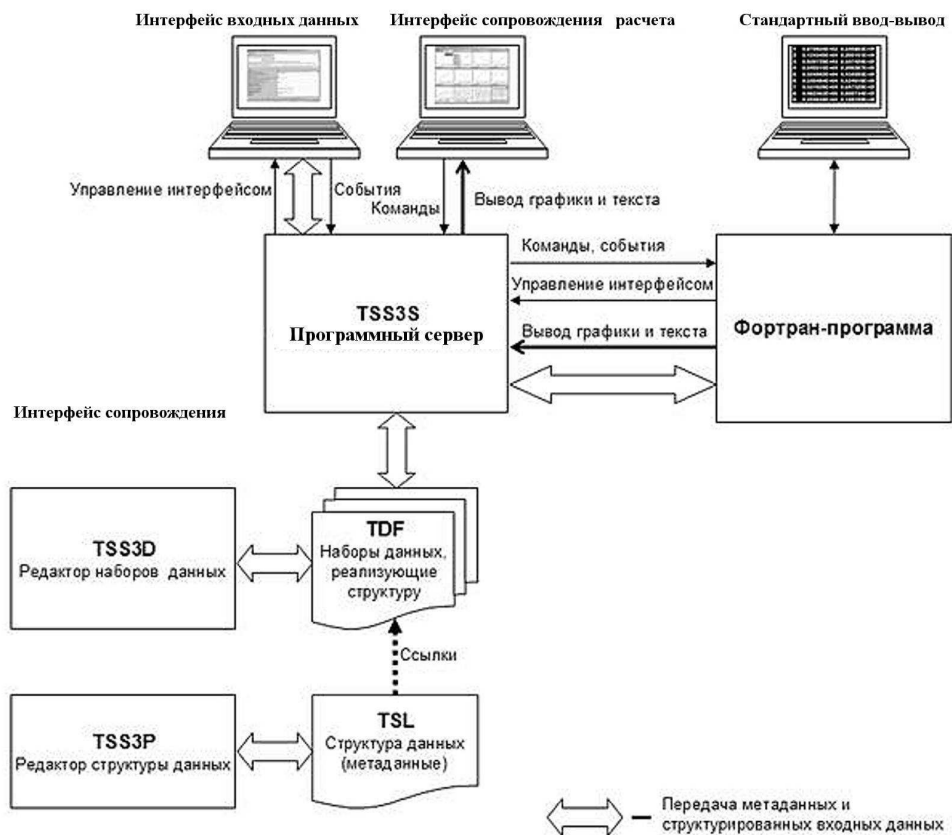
Интерфейс входных данных
Интерфейс сопровождения расчета
Стандартный ввод-вывод

Управление интерфейсом
События
Команды
Вывод графики и текста

Команды, события
Управление интерфейсом
Вывод графики и текста

TSS3S
Программный сервер

Фортран-программа

Интерфейс сопровождения

TSS3D
Редактор наборов данных

TDF
Наборы данных, реализующие структуру

Ссылки

TSS3P
Редактор структуры данных

TSL
Структура данных (метаданные)

— Передача метаданных и структурированных входных данных